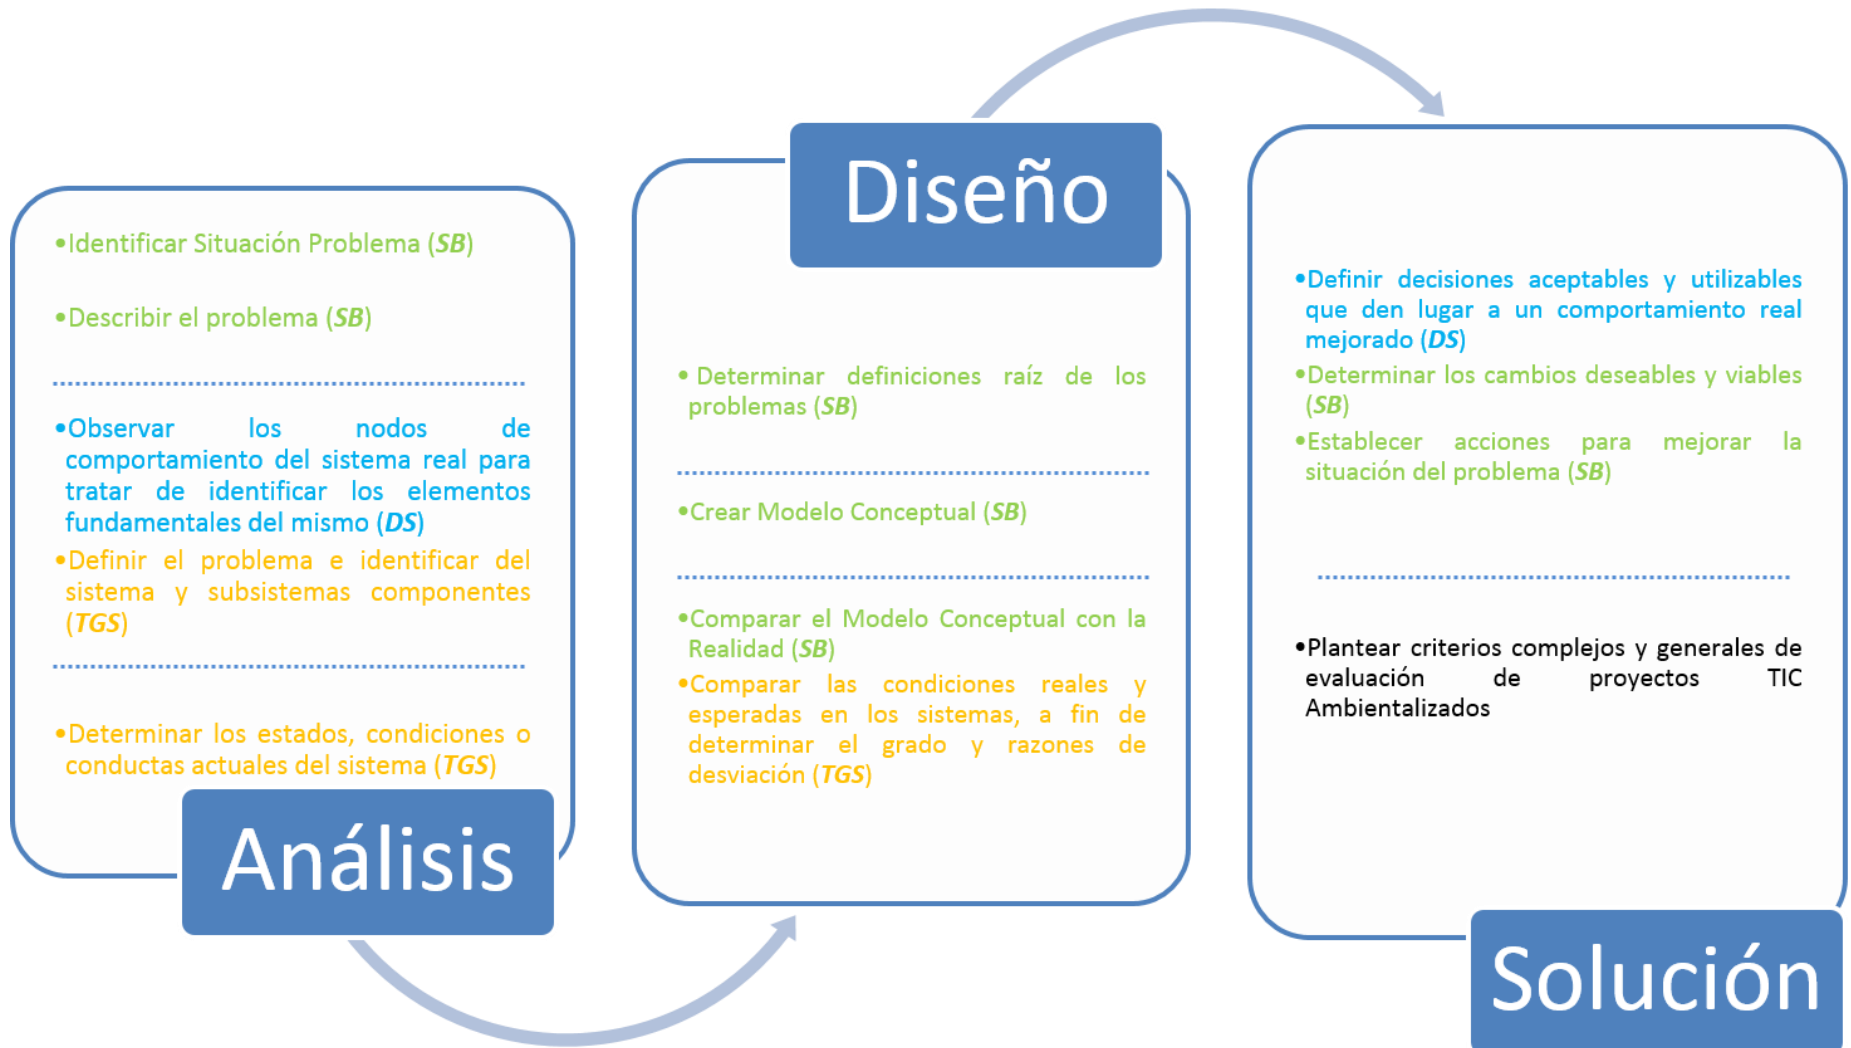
•Identificar Situación Problema (*SB*)

•Describir el problema (*SB*)

•Observar los nodos de comportamiento del sistema real para tratar de identificar los elementos fundamentales del mismo (*DS*)

•Definir el problema e identificar del sistema y subsistemas componentes (*TGS*)

•Determinar los estados, condiciones o conductas actuales del sistema (*TGS*)

Análisis

Diseño

• Determinar definiciones raíz de los problemas (*SB*)

•Crear Modelo Conceptual (*SB*)

•Comparar el Modelo Conceptual con la Realidad (*SB*)

•Comparar las condiciones reales y esperadas en los sistemas, a fin de determinar el grado y razones de desviación (*TGS*)

•Definir decisiones aceptables y utilizables que den lugar a un comportamiento real mejorado (*DS*)

•Determinar los cambios deseables y viables (*SB*)

•Establecer acciones para mejorar la situación del problema (*SB*)

•Plantear criterios complejos y generales de evaluación de proyectos TIC Ambientalizados

Solución